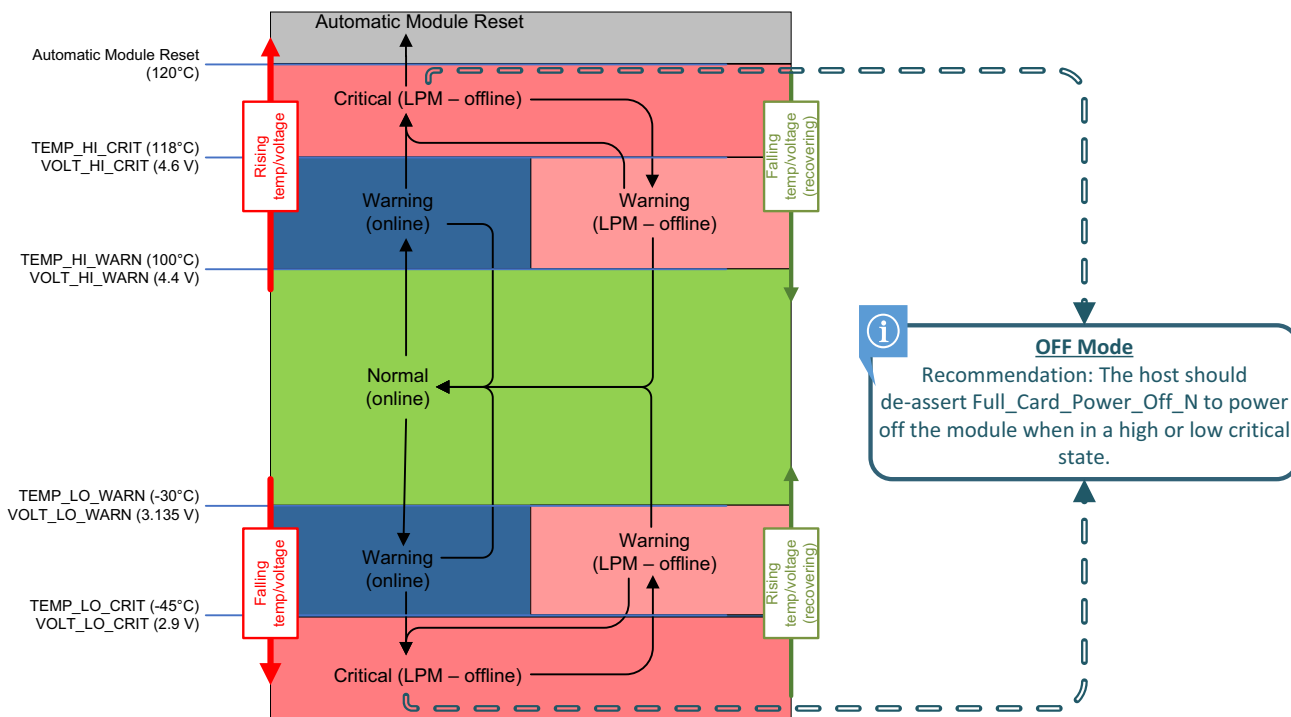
Automatic Module Reset (120°C)

TEMP_HI_CRIT (118°C)
VOLT_HI_CRIT (4.6 V)

TEMP_HI_WARN (100°C)
VOLT_HI_WARN (4.4 V)

TEMP_LO_WARN (-30°C)
VOLT_LO_WARN (3.135 V)

TEMP_LO_CRIT (-45°C)
VOLT_LO_CRIT (2.9 V)

Rising temp/voltage

Falling temp/voltage

Automatic Module Reset

Critical (LPM – offline)

Warning (online)

Warning (LPM – offline)

Normal (online)

Warning (online)

Warning (LPM – offline)

Critical (LPM – offline)

Falling temp/voltage (recovering)

Rising temp/voltage (recovering)

OFF Mode
Recommendation: The host should de-assert Full_Card_Power_Off_N to power off the module when in a high or low critical state.